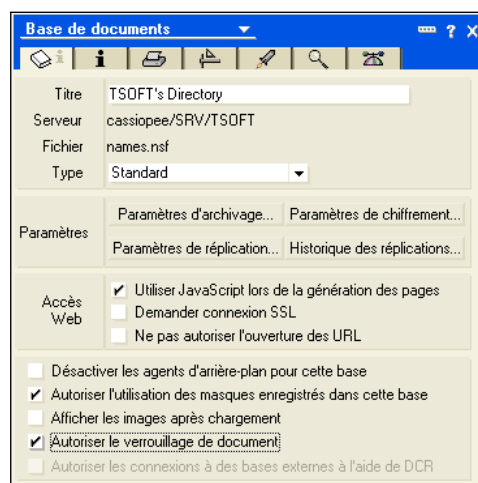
Base de documents

Titre TSOFT's Directory
Serveur cassiopee/SRV/TSOFT
Fichier names.nsf
Type Standard

Paramètres
Paramètres d'archivage...
Paramètres de chiffrement...
Paramètres de réplication...
Historique des réplications...

Accès Web
✔ Utiliser JavaScript lors de la génération des pages
Demander connexion SSL
Ne pas autoriser l'ouverture des URL

Désactiver les agents d'arrière-plan pour cette base
✔ Autoriser l'utilisation des masques enregistrés dans cette base
Afficher les images après chargement
✔ Autoriser le verrouillage de document
Autoriser les connexions à des bases externes à l'aide de DCR